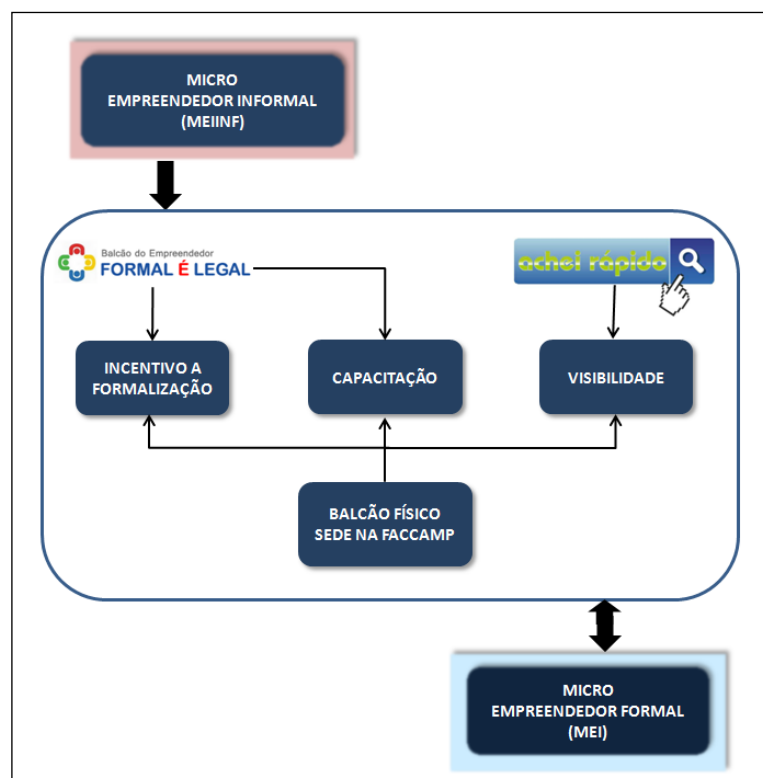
MICRO
EMPREENDEDOR INFORMAL
(MEIINF)

Balcão do Empreendedor
FORMAL É LEGAL

achei rápido

INCENTIVO A FORMALIZAÇÃO

CAPACITAÇÃO

VISIBILIDADE

BALCÃO FÍSICO
SEDE NA FACCAMP

MICRO
EMPREENDEDOR FORMAL
(MEI)